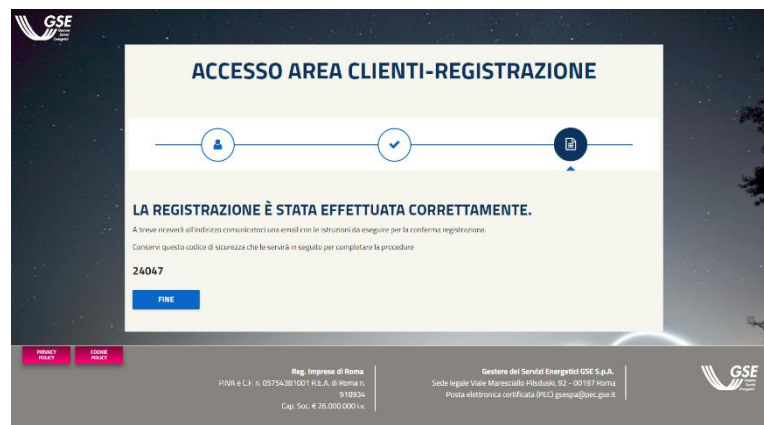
GSE Gestore Servizi Energetici

ACCESSO AREA CLIENTI-REGISTRAZIONE

LA REGISTRAZIONE È STATA EFFETTUATA CORRETTAMENTE.

A breve riceverà all'indirizzo comunicato una email con le istruzioni da eseguire per la conferma registrazione.

Conservi questo codice di sicurezza che le servirà in seguito per completare la procedure

24047

FINE

PRIVACY POLICY

COOKIE POLICY

Reg. Imprese di Roma
P.IVA e C.F. n. 05754381001 R.E.A. di Roma n. 918934
Cap. Soc. € 26.000.000 i.v.

Gestore dei Servizi Energetici GSE S.p.A.
Sede legale Viale Maresciallo Pilsduski, 92 - 00197 Roma
Posta elettronica certificata (PEC) gsespa@pec.gse.it

GSE Gestore Servizi Energetici